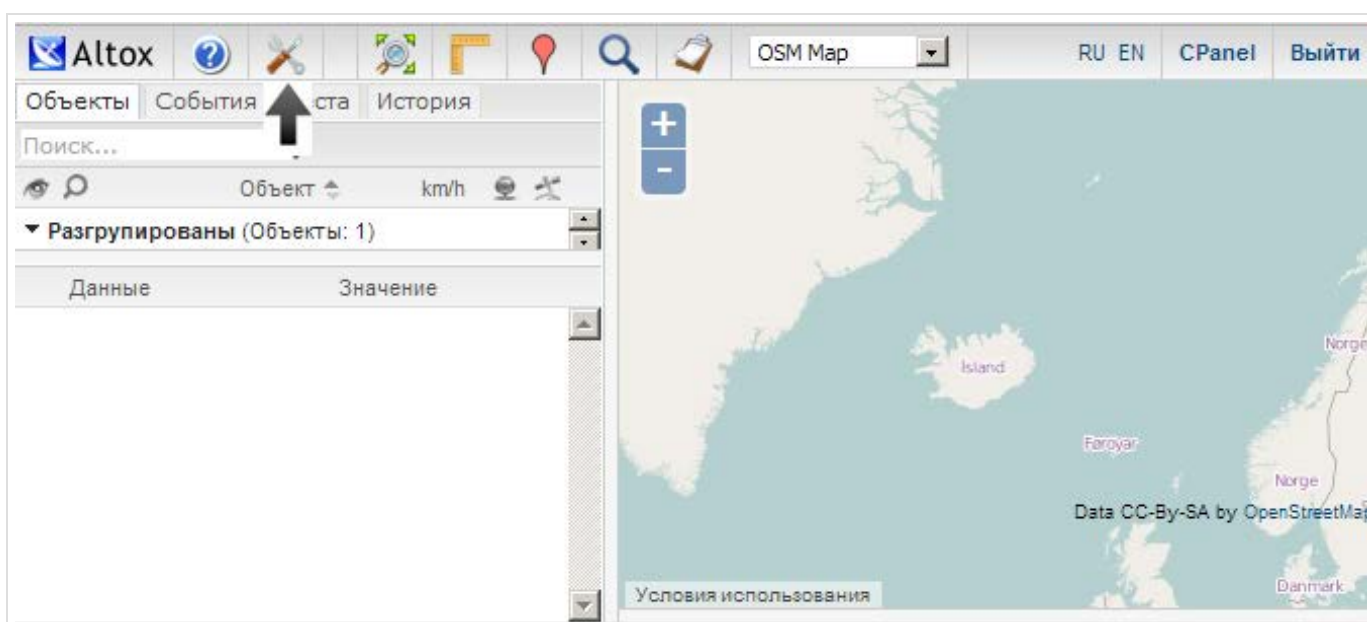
Altox OSM Map RU EN CPanel Выйти

Объекты События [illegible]ста История

Поиск...

Объект km/h

▾ Разгрупированы (Объекты: 1)

Данные Значение

+
-

Island

Føroyar

Norge

Norge

Data CC-By-SA by OpenStreetMa

Danmark

Условия использования